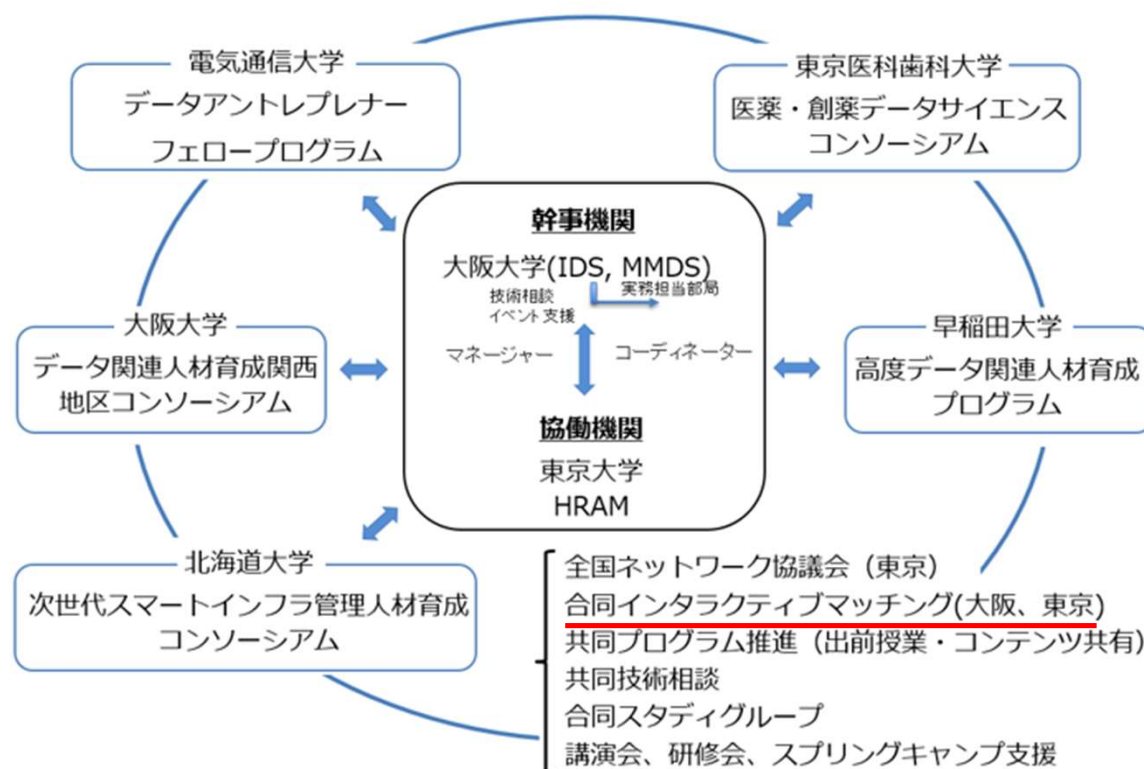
電気通信大学
データアントレプレナー
フェロープログラム

東京医科歯科大学
医薬・創薬データサイエンス
コンソーシアム

幹事機関
大阪大学(IDS, MMDS)
技術相談
イベント支援
実務担当部局
マネージャー
コーディネーター
協働機関
東京大学
HRAM

大阪大学
データ関連人材育成関西地区コンソーシアム

早稲田大学
高度データ関連人材育成プログラム

北海道大学
次世代スマートインフラ管理人材育成コンソーシアム

全国ネットワーク協議会（東京）
合同インタラクティブマッチング(大阪、東京)
共同プログラム推進（出前授業・コンテンツ共有）
共同技術相談
合同スタディグループ
講演会、研修会、スプリングキャンプ支援